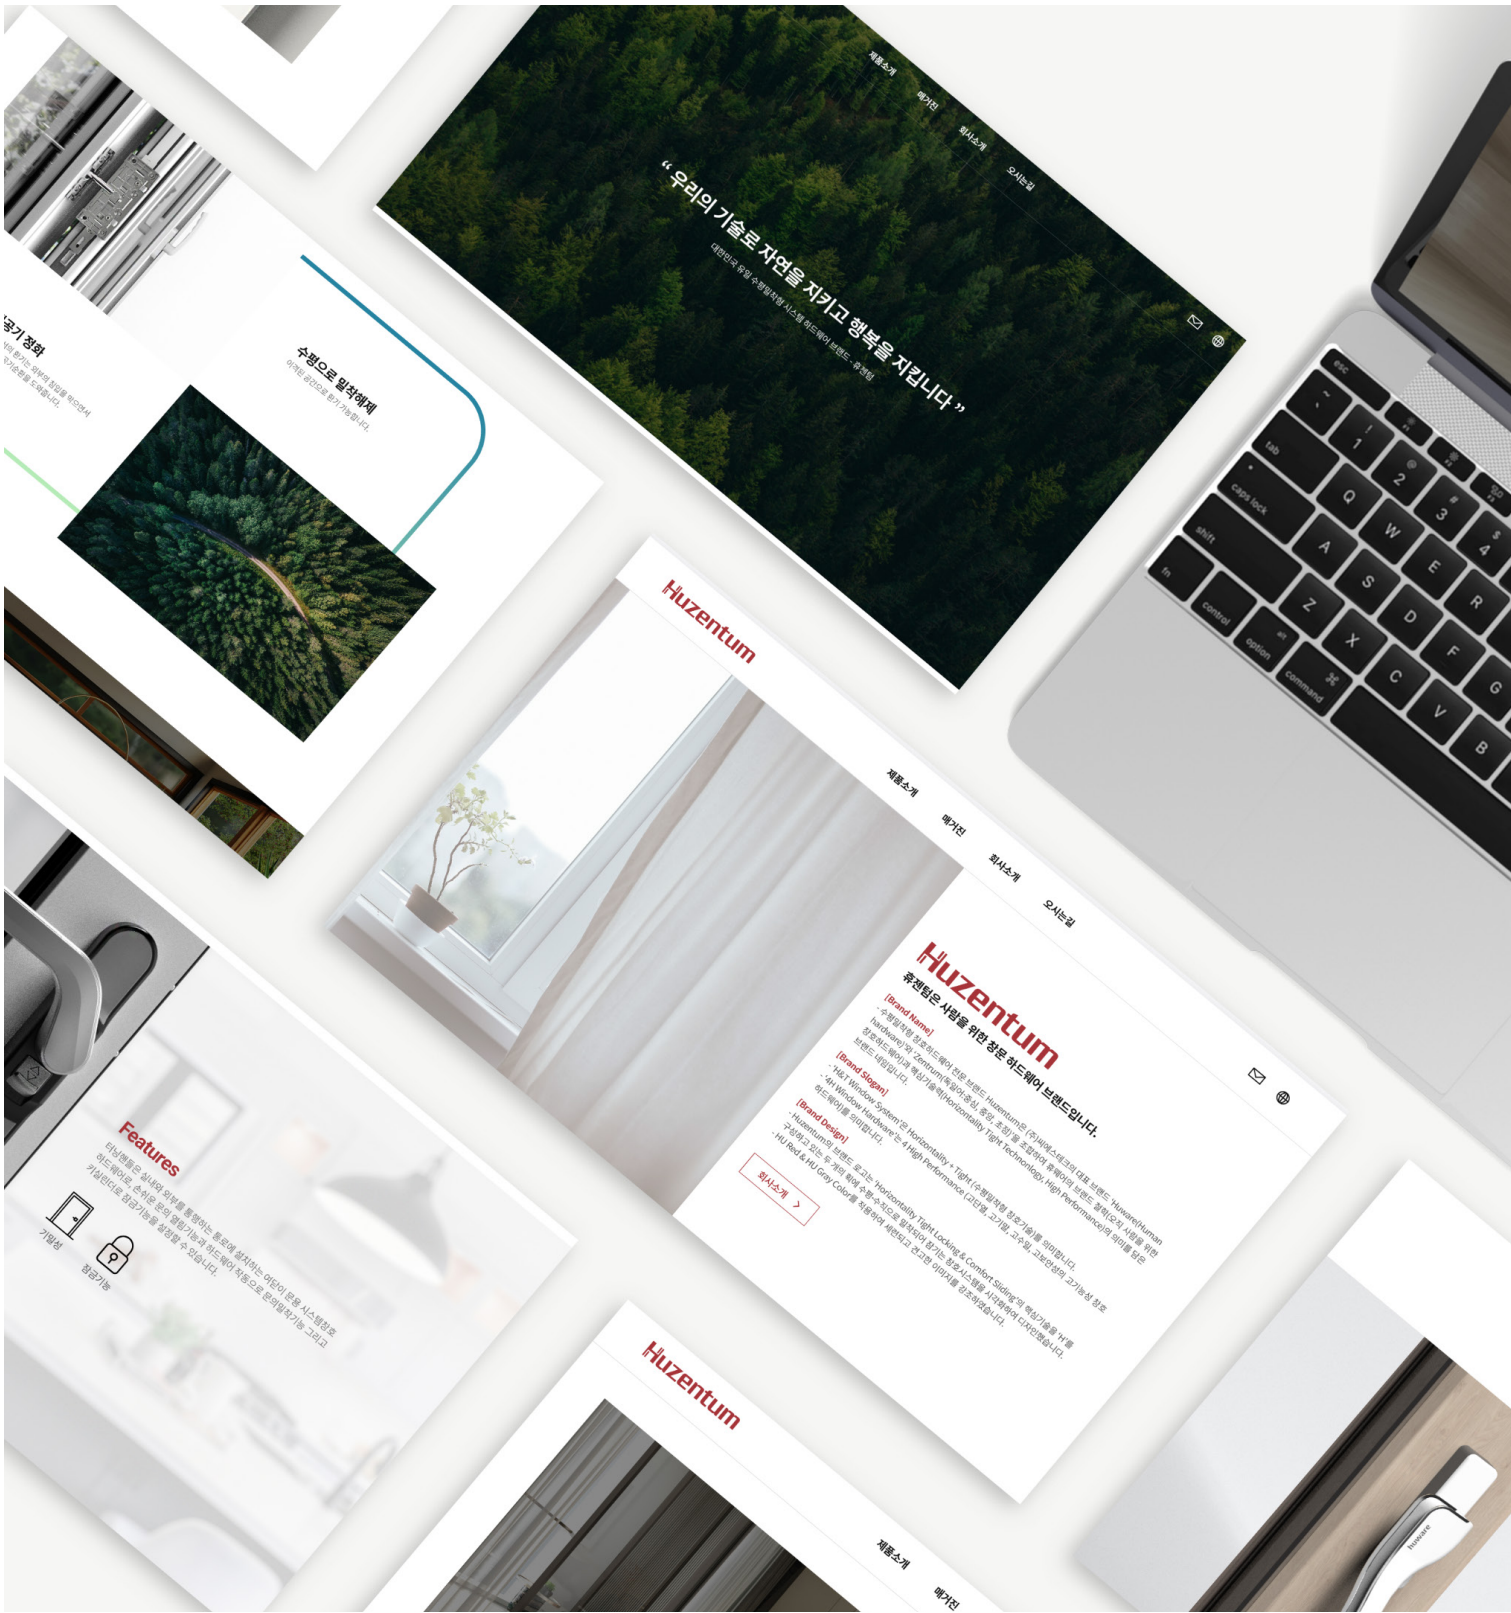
제품소개
매거진
회사소개
오시는길

“ 우리의 기술로 자연을 지키고 행복을 지킵니다 ”
대한민국 유일 수평밀착형 시스템 하드웨어 브랜드 휴젠텀

공기 정화
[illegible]

수평으로 밀착해제
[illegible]

Huzentum

제품소개
매거진
회사소개
오시는길

Huzentum
휴젠텀은 사람을 위한 창문 하드웨어 브랜드입니다.

[Brand Name]
- 수평밀착형 창호하드웨어 전문 브랜드 Huzentum은 (주)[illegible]의 대표 브랜드 'Huware(Human hardware)'와 'Zentrum(독일어:중심, 중앙, 초점)'을 조합하여 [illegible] 창호하드웨어의 핵심기술력(Horizontality Tight technology, High Performance)의 의미를 담은 브랜드 네임입니다.
[Brand Slogan]
- 'H&T Window System'은 Horizontality + Tight (수평밀착형 창호기술)를 의미합니다.
- '4H Window Hardware'는 4 High Performance (고단열, 고기밀, 고수밀, 고방범성)의 고기능성 창호 하드웨어를 의미합니다.
[Brand Design]
- Huzentum의 브랜드 로고는 'Horizontality Tight Locking & Comfort Sliding'의 핵심기술을 'H'를 구성하고 있는 두 개의 획에 수평·수직으로 밀착되어 잠기는 창호시스템을 시각화하여 디자인했습니다.
- HU Red & HU Gray Color를 적용하여 세련되고 견고한 이미지를 강조하였습니다.

회사소개 >

Features
타낭앰플은 실내외 외부를 통합하는 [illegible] 하드웨어로, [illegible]
기밀성
잠금기능

Huzentum

제품소개
매거진

esc
tab
caps lock
shift
fn
control
option
alt
command
⌘
~
!
1
@
2
#
3
$
4
Q
W
E
R
A
S
D
F
G
Z
X
C
V
B
huware